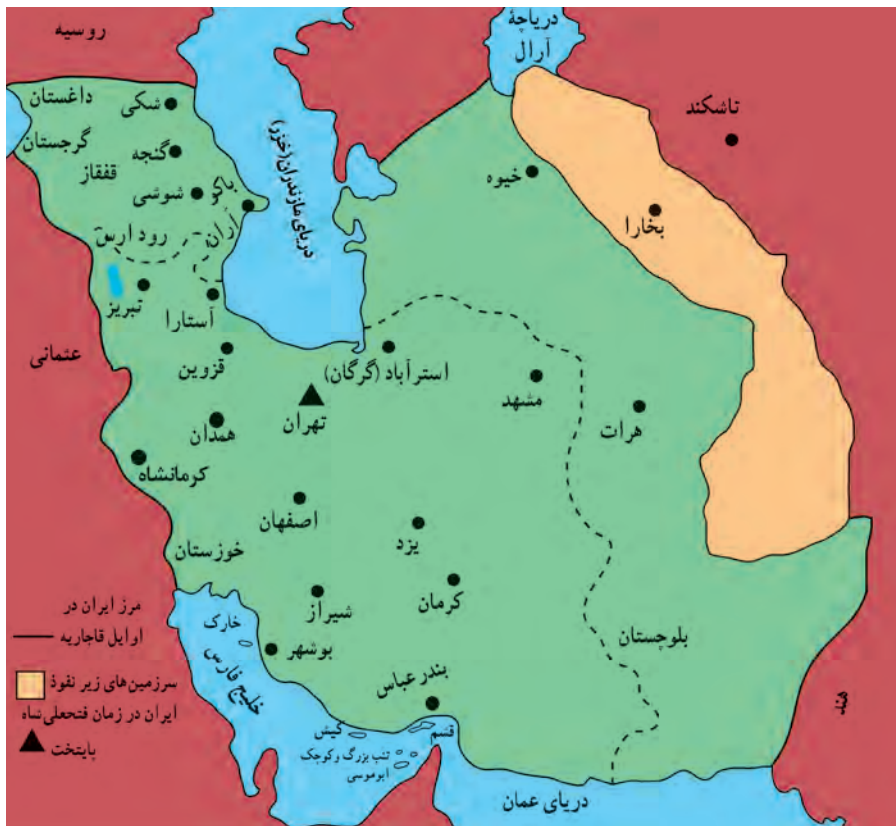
روسیه

دریاچهٔ آرال

تاشکند

داغستان
شکی
گرجستان
گنجه
قفقاز
شوشی
باکو
اران
رود ارس
تبریز
آستارا
دریای مازندران (خزر)
خیوه
بخارا
عثمانی
قزوین
استرآباد (گرگان)
مشهد
تهران
همدان
هرات
کرمانشاه
اصفهان
یزد
خوزستان
کرمان
شیراز
خارک
بوشهر
بلوچستان
خلیج فارس
بندرعباس
کیش
قشم
تنب بزرگ و کوچک
ابوموسی
دریای عمان
هند

مرز ایران در اوایل قاجاریه

سرزمین‌های زیر نفوذ ایران در زمان فتحعلی‌شاه

پایتخت